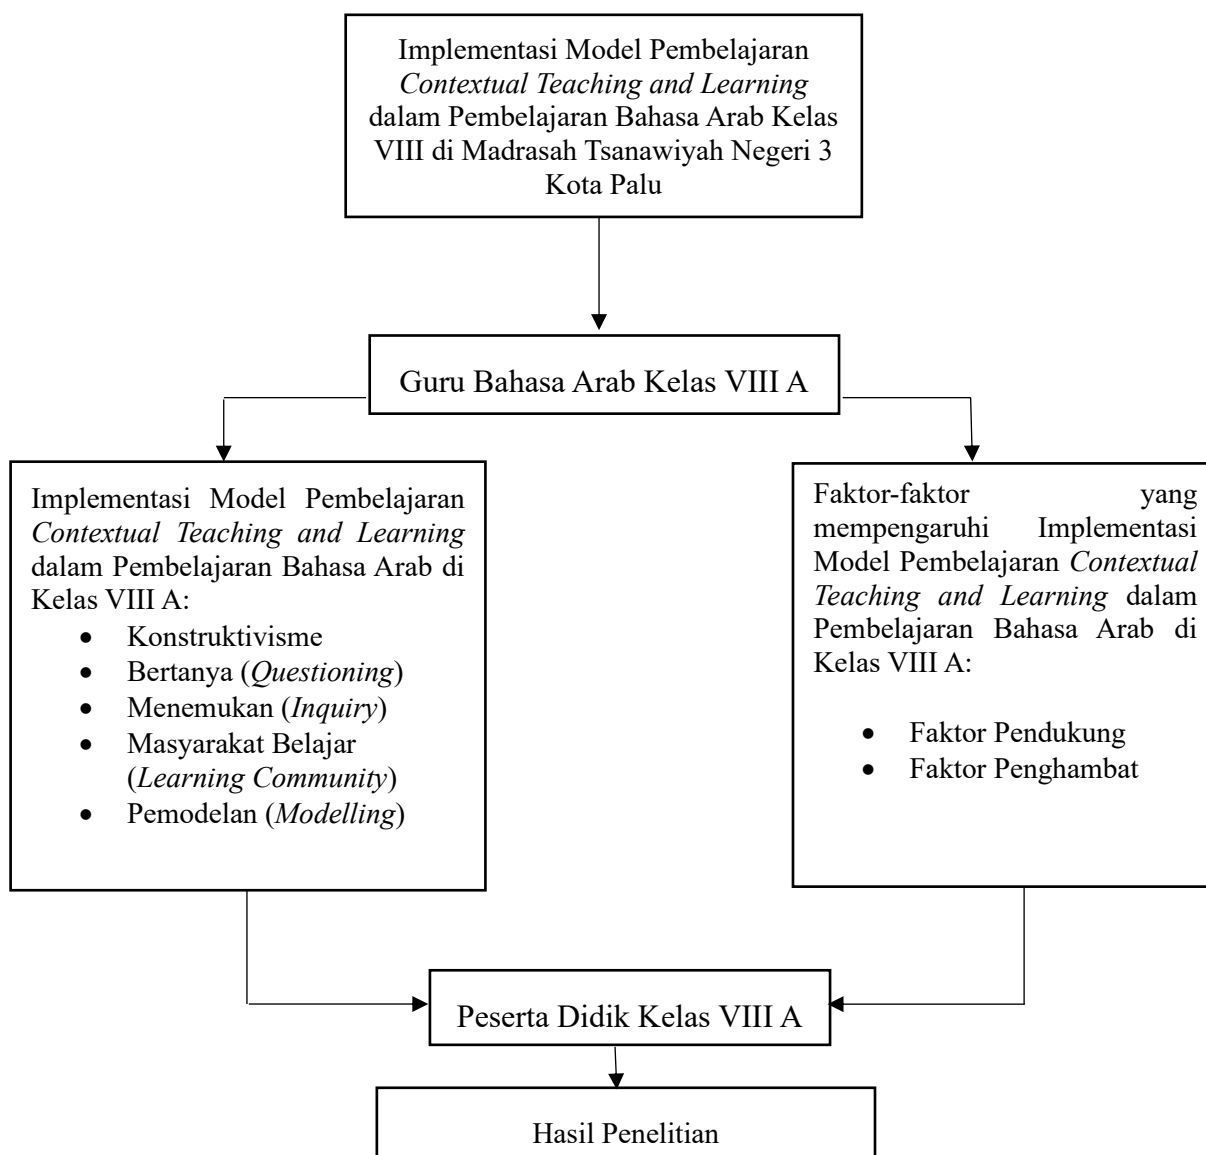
Implementasi Model Pembelajaran *Contextual Teaching and Learning* dalam Pembelajaran Bahasa Arab Kelas VIII di Madrasah Tsanawiyah Negeri 3 Kota Palu

Guru Bahasa Arab Kelas VIII A

Implementasi Model Pembelajaran *Contextual Teaching and Learning* dalam Pembelajaran Bahasa Arab di Kelas VIII A:
- Konstruktivisme
- Bertanya (*Questioning*)
- Menemukan (*Inquiry*)
- Masyarakat Belajar (*Learning Community*)
- Pemodelan (*Modelling*)

Faktor-faktor yang mempengaruhi Implementasi Model Pembelajaran *Contextual Teaching and Learning* dalam Pembelajaran Bahasa Arab di Kelas VIII A:
- Faktor Pendukung
- Faktor Penghambat

Peserta Didik Kelas VIII A

Hasil Penelitian